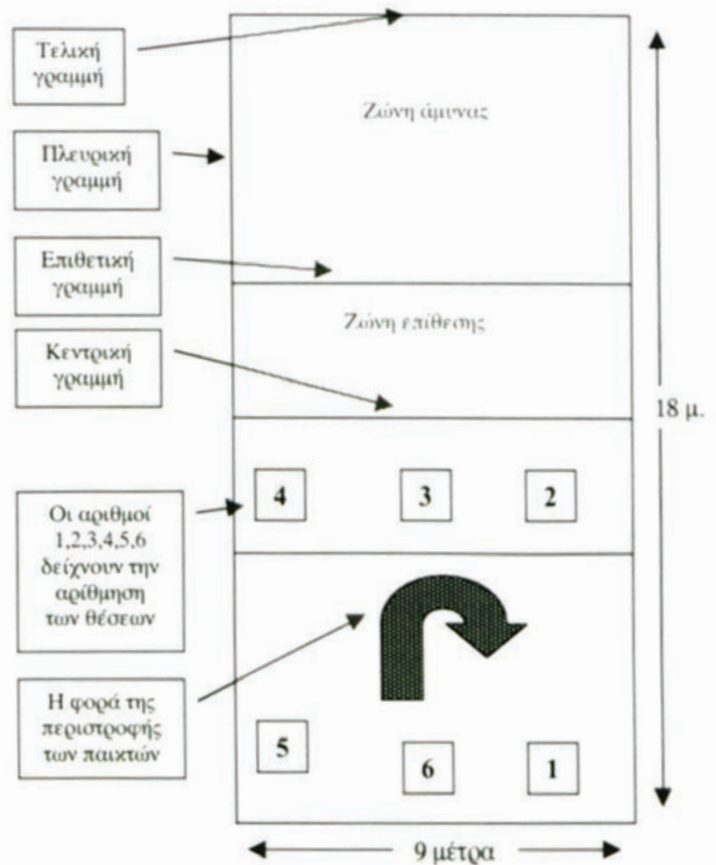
Τελική γραμμή

Ζώνη άμυνας

Πλευρική γραμμή

Επιθετική γραμμή

Ζώνη επίθεσης

Κεντρική γραμμή

18 μ.

Οι αριθμοί 1,2,3,4,5,6 δείχνουν την αρίθμηση των θέσεων

4

3

2

Η φορά της περιστροφής των παικτών

5

6

1

9 μέτρα